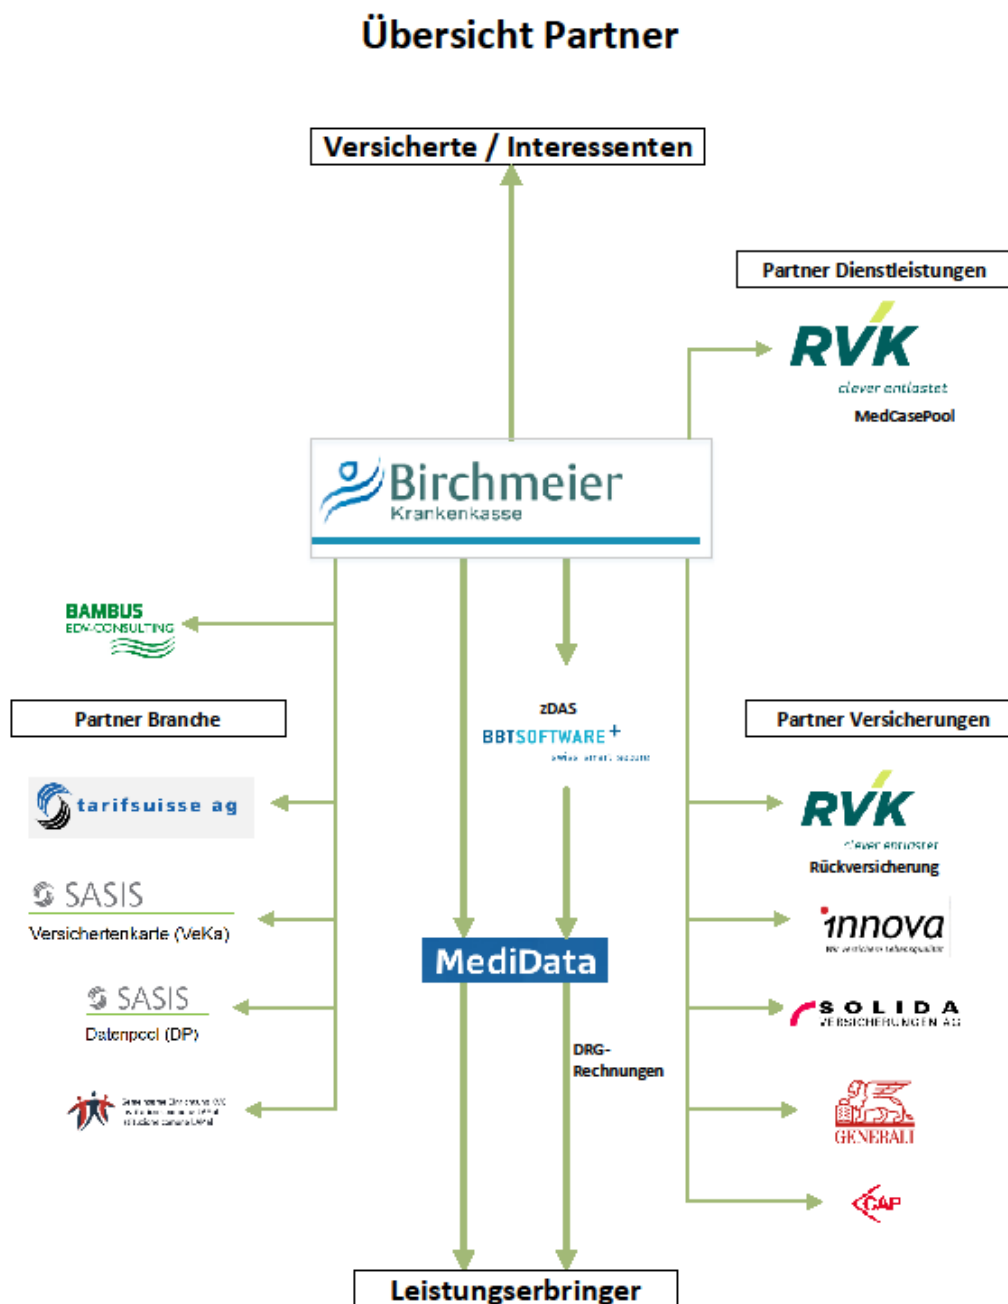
Übersicht Partner

Versicherte / Interessenten

Partner Dienstleistungen

RVK
clever entlastet
MedCasePool

Birchmeier
Krankenkasse

BAMBUS
EDV-CONSULTING

zDAS
BBTSOFTWARE+
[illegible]

Partner Branche

Partner Versicherungen

tarifsuisse ag

RVK
clever entlastet
Rückversicherung

SASIS
Versichertenkarte (VeKa)

innova
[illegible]

MediData

SASIS
Datenpool (DP)

SOLIDA
VERSICHERUNGEN AG

DRG-
Rechnungen

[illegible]

GENERALI

CAP

Leistungserbringer